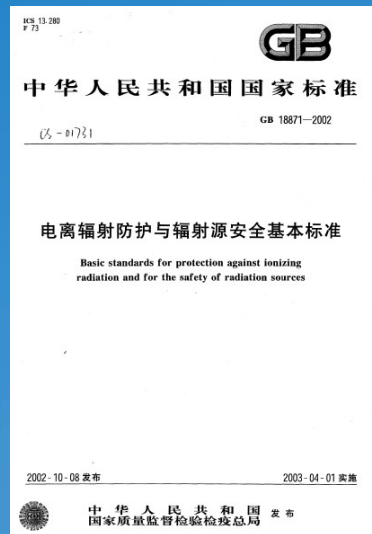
ICS 13.280
F 73

GB

中华人民共和国国家标准

GB 18871—2002

ZS-01731

电离辐射防护与辐射源安全基本标准

Basic standards for protection against ionizing radiation and for the safety of radiation sources

2002-10-08 发布

2003-04-01 实施

中华人民共和国
国家质量监督检验检疫总局
发布